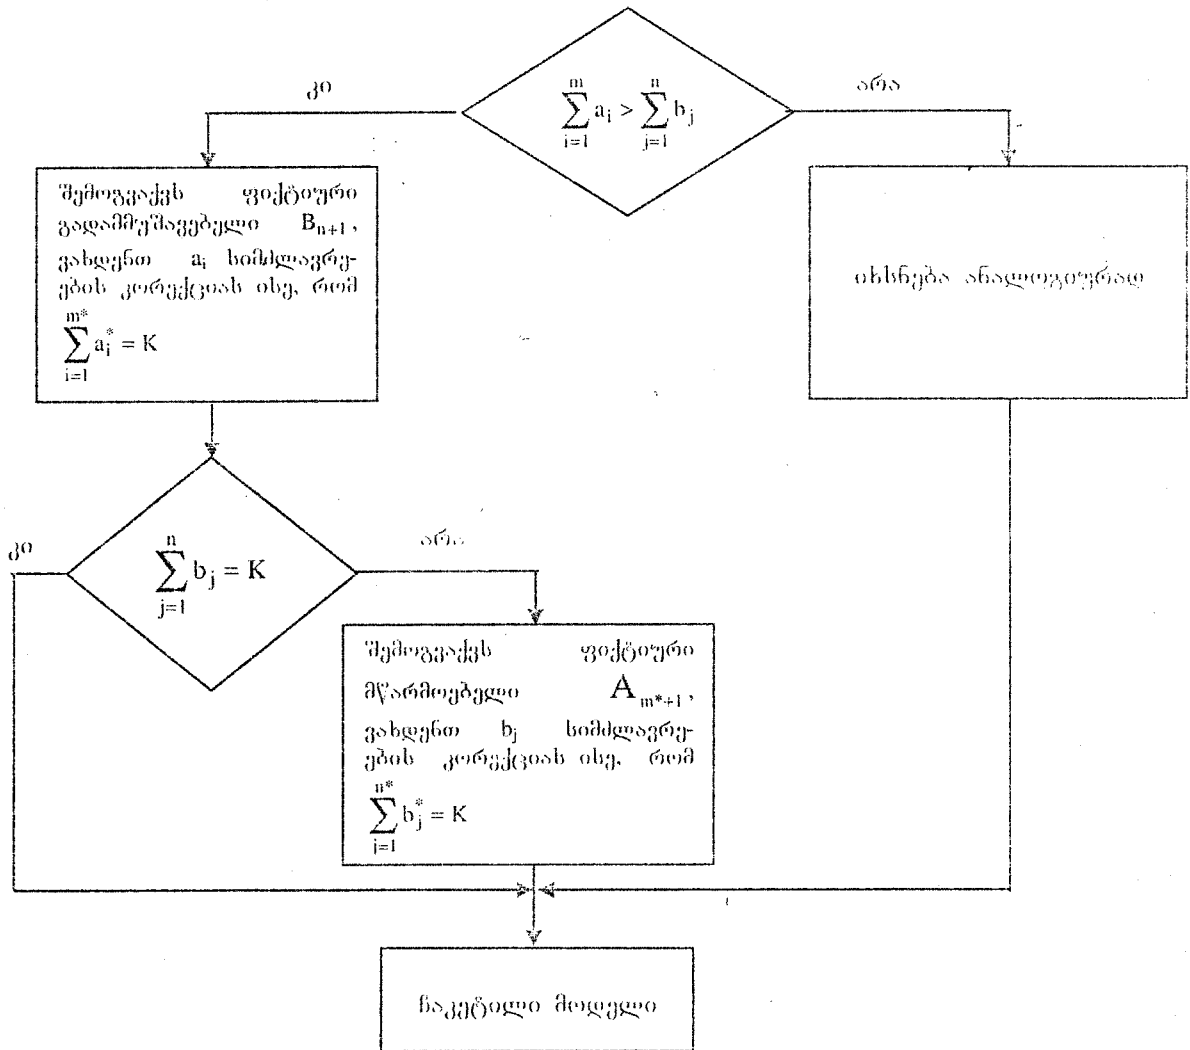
$\sum_{i=1}^{m} a_i > \sum_{j=1}^{n} b_j$

კი

არა

შემოგვაქვს ფიქტიური გადამამუშავებელი $B_{n+1}$, ვახდენთ $a_i$ სიმძლავრეების კორექციას ისე, რომ $\sum_{i=1}^{m^*} a_i^* = K$

იხსნება ანალოგიურად

$\sum_{j=1}^{n} b_j = K$

კი

არა

შემოგვაქვს ფიქტიური მწარმოებელი $A_{m^*+1}$, ვახდენთ $b_j$ სიმძლავრეების კორექციას ისე, რომ $\sum_{j=1}^{n^*} b_j^* = K$

ჩაკეტილი მოდელი